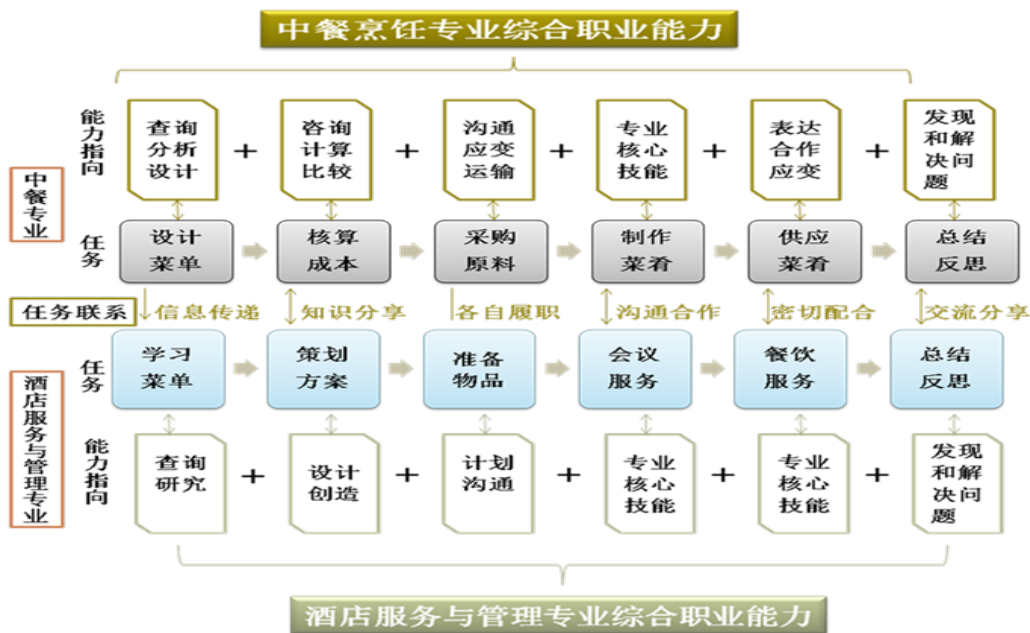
中餐烹饪专业综合职业能力

中餐专业

能力指向

查询分析设计 + 咨询计算比较 + 沟通应变运输 + 专业核心技能 + 表达合作应变 + 发现和解决问题

任务

设计菜单 核算成本 采购原料 制作菜肴 供应菜肴 总结反思

任务联系 信息传递 知识分享 各自履职 沟通合作 密切配合 交流分享

酒店服务与管理专业

任务

学习菜单 策划方案 准备物品 会议服务 餐饮服务 总结反思

能力指向

查询研究 + 设计创造 + 计划沟通 + 专业核心技能 + 专业核心技能 + 发现和解决问题

酒店服务与管理专业综合职业能力